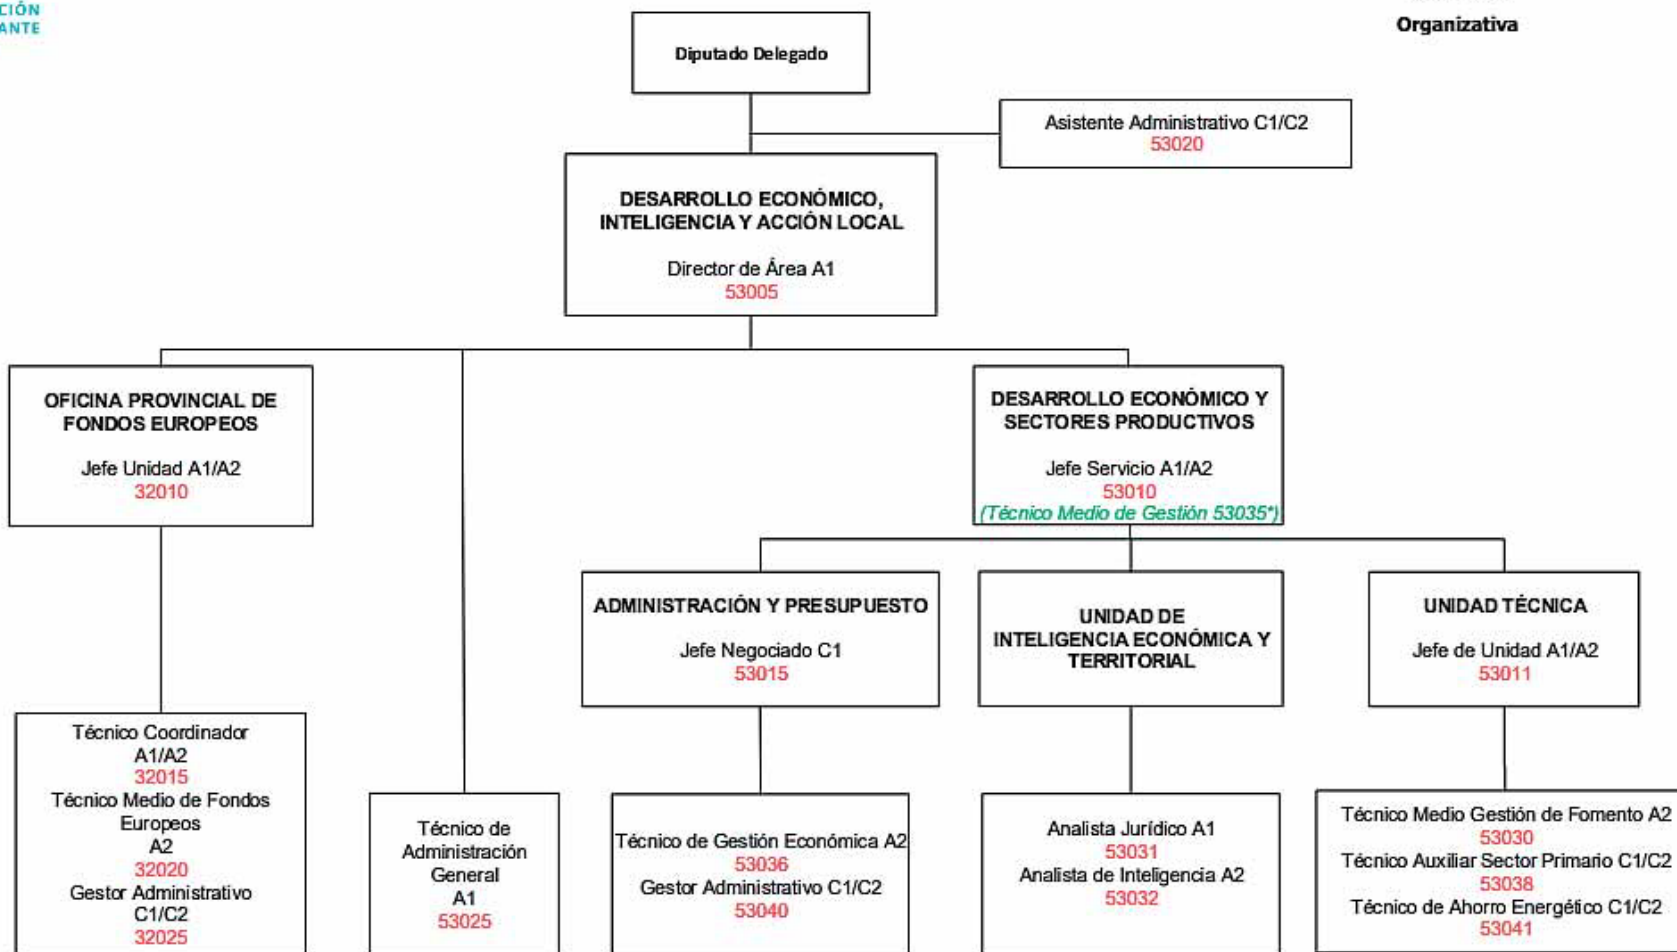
CIÓN
ANTE

Organizativa

Diputado Delegado

Asistente Administrativo C1/C2
53020

DESARROLLO ECONÓMICO, INTELIGENCIA Y ACCIÓN LOCAL

Director de Área A1
53005

OFICINA PROVINCIAL DE FONDOS EUROPEOS

Jefe Unidad A1/A2
32010

DESARROLLO ECONÓMICO Y SECTORES PRODUCTIVOS

Jefe Servicio A1/A2
53010
(Técnico Medio de Gestión 53035*)

ADMINISTRACIÓN Y PRESUPUESTO

Jefe Negociado C1
53015

UNIDAD DE INTELIGENCIA ECONÓMICA Y TERRITORIAL

UNIDAD TÉCNICA

Jefe de Unidad A1/A2
53011

Técnico Coordinador A1/A2
32015
Técnico Medio de Fondos Europeos A2
32020
Gestor Administrativo C1/C2
32025

Técnico de Administración General A1
53025

Técnico de Gestión Económica A2
53036
Gestor Administrativo C1/C2
53040

Analista Jurídico A1
53031
Analista de Inteligencia A2
53032

Técnico Medio Gestión de Fomento A2
53030
Técnico Auxiliar Sector Primario C1/C2
53038
Técnico de Ahorro Energético C1/C2
53041